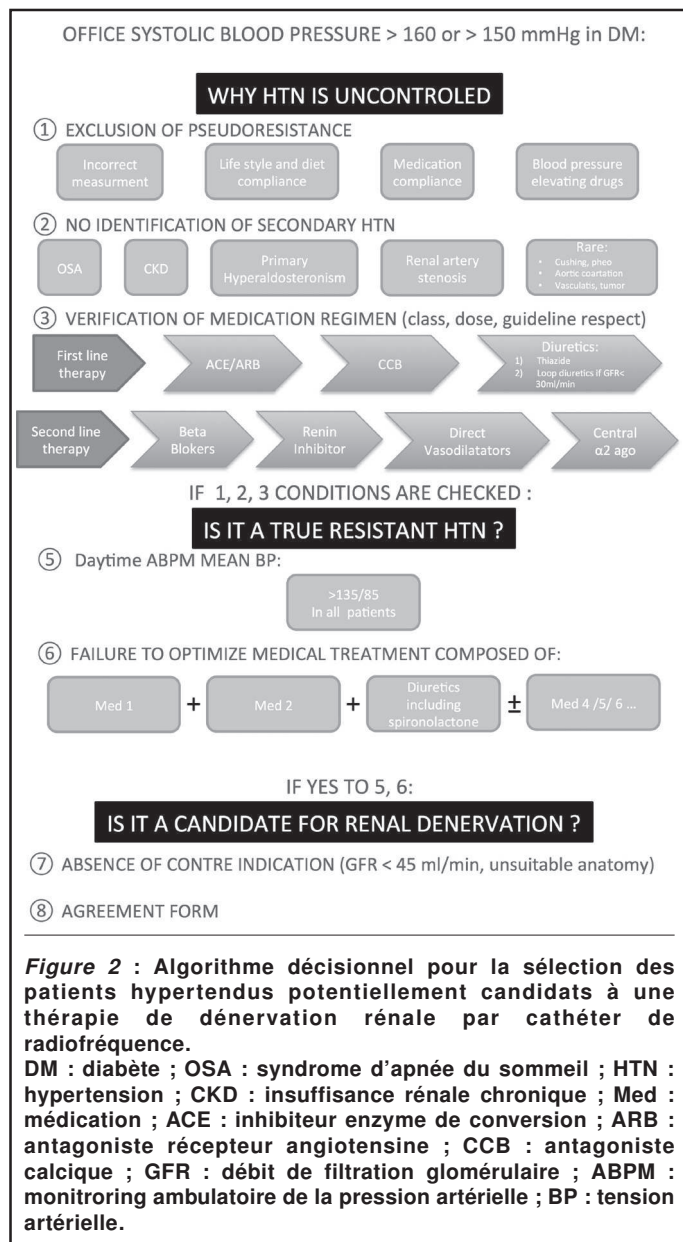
OFFICE SYSTOLIC BLOOD PRESSURE > 160 or > 150 mmHg in DM:

WHY HTN IS UNCONTROLED

① EXCLUSION OF PSEUDORESISTANCE

Incorrect measurment

Life style and diet compliance

Medication compliance

Blood pressure elevating drugs

② NO IDENTIFICATION OF SECONDARY HTN

OSA

CKD

Primary Hyperaldosteronism

Renal artery stenosis

Rare:
• Cushing, pheo
• Aortic coartation
• Vasculatis, tumor

③ VERIFICATION OF MEDICATION REGIMEN (class, dose, guideline respect)

First line therapy

ACE/ARB

CCB

Diuretics:
1) Thiazide
2) Loop diuretics if GFR< 30ml/min

Second line therapy

Beta Blokers

Renin Inhibitor

Direct Vasodilatators

Central $\alpha 2$ ago

IF 1, 2, 3 CONDITIONS ARE CHECKED :

IS IT A TRUE RESISTANT HTN ?

⑤ Daytime ABPM MEAN BP:

>135/85
In all patients

⑥ FAILURE TO OPTIMIZE MEDICAL TREATMENT COMPOSED OF:

Med 1 + Med 2 + Diuretics including spironolactone ± Med 4 /5/ 6 ...

IF YES TO 5, 6:

IS IT A CANDIDATE FOR RENAL DENERVATION ?

⑦ ABSENCE OF CONTRE INDICATION (GFR < 45 ml/min, unsuitable anatomy)

⑧ AGREEMENT FORM

*Figure 2* : Algorithme décisionnel pour la sélection des patients hypertendus potentiellement candidats à une thérapie de dénervation rénale par cathéter de radiofréquence.
DM : diabète ; OSA : syndrome d'apnée du sommeil ; HTN : hypertension ; CKD : insuffisance rénale chronique ; Med : médication ; ACE : inhibiteur enzyme de conversion ; ARB : antagoniste récepteur angiotensine ; CCB : antagoniste calcique ; GFR : débit de filtration glomérulaire ; ABPM : monitroring ambulatoire de la pression artérielle ; BP : tension artérielle.